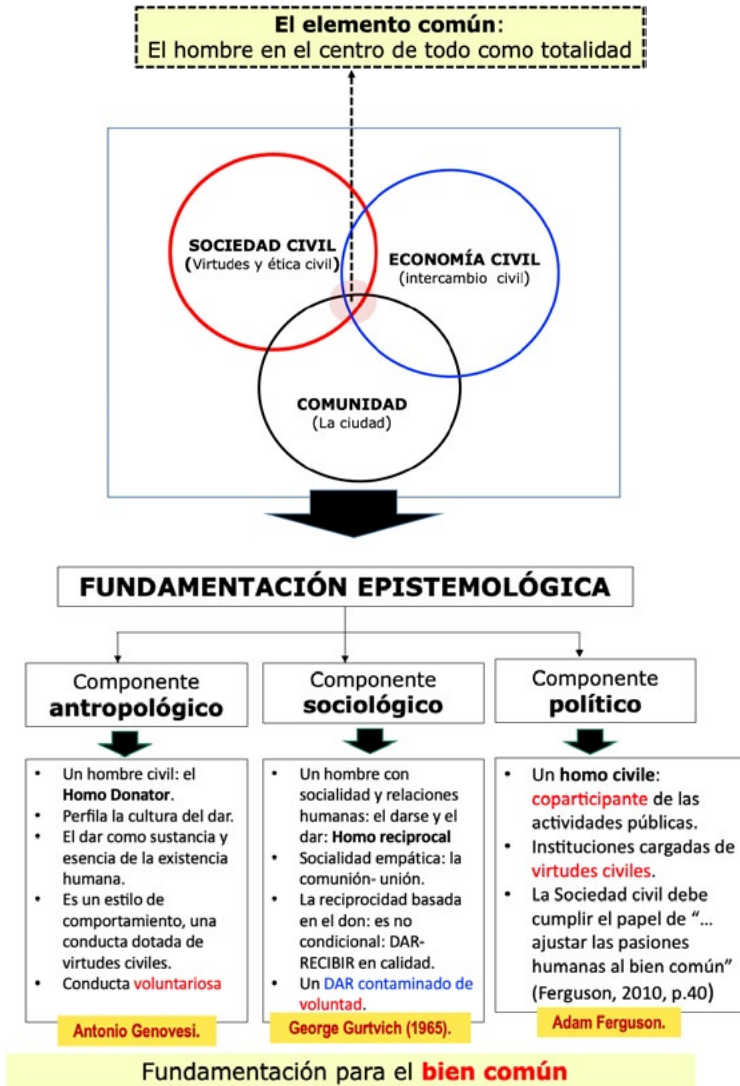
**El elemento común**:
El hombre en el centro de todo como totalidad

SOCIEDAD CIVIL
(Virtudes y ética civil)

ECONOMÍA CIVIL
(intercambio civil)

COMUNIDAD
(La ciudad)

FUNDAMENTACIÓN EPISTEMOLÓGICA

Componente
**antropológico**

- Un hombre civil: el **Homo Donator**.
- Perfila la cultura del dar.
- El dar como sustancia y esencia de la existencia humana.
- Es un estilo de comportamiento, una conducta dotada de virtudes civiles.
- Conducta voluntariosa

Antonio Genovesi.

Componente
**sociológico**

- Un hombre con socialidad y relaciones humanas: el darse y el dar: **Homo reciprocal**
- Socialidad empática: la comunión- unión.
- La reciprocidad basada en el don: es no condicional: DAR-RECIBIR en calidad.
- Un DAR contaminado de voluntad.

George Gurtvich (1965).

Componente
**político**

- Un **homo civile**: coparticipante de las actividades públicas.
- Instituciones cargadas de virtudes civiles.
- La Sociedad civil debe cumplir el papel de "… ajustar las pasiones humanas al bien común" (Ferguson, 2010, p.40)

Adam Ferguson.

Fundamentación para el **bien común**